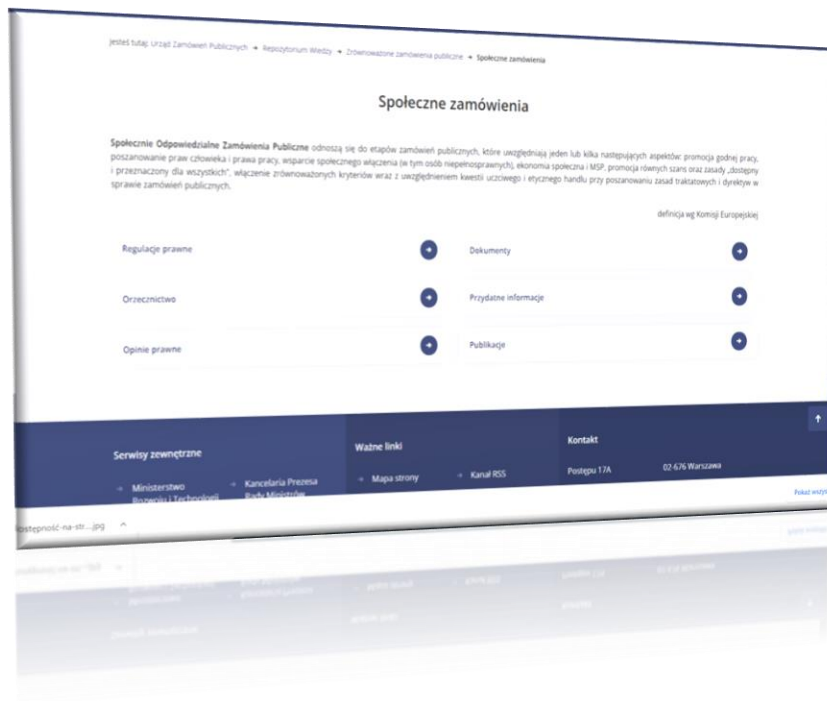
Jesteś tutaj: Urząd Zamówień Publicznych → Repozytorium Wiedzy → Zrównoważone zamówienia publiczne → Społeczne zamówienia

Społeczne zamówienia

Społecznie Odpowiedzialne Zamówienia Publiczne odnoszą się do etapów zamówień publicznych, które uwzględniają jeden lub kilka następujących aspektów: promocja godnej pracy, poszanowanie praw człowieka i prawa pracy, wsparcie społecznego włączenia (w tym osób niepełnosprawnych), ekonomia społeczna i MSP, promocja równych szans oraz zasady „dostępny i przeznaczony dla wszystkich", włączenie zrównoważonych kryteriów wraz z uwzględnieniem kwestii uczciwego i etycznego handlu przy poszanowaniu zasad traktatowych i dyrektyw w sprawie zamówień publicznych.

definicja wg Komisji Europejskiej

Regulacje prawne

Dokumenty

Orzecznictwo

Przydatne informacje

Opinie prawne

Publikacje

Serwisy zewnętrzne

Ministerstwo Rozwoju i Technologii

Kancelaria Prezesa Rady Ministrów

Ważne linki

Mapa strony

Kanał RSS

Kontakt

Postępu 17A

02-676 Warszawa

Pokaż wszy

dostępność-na-str....jpg